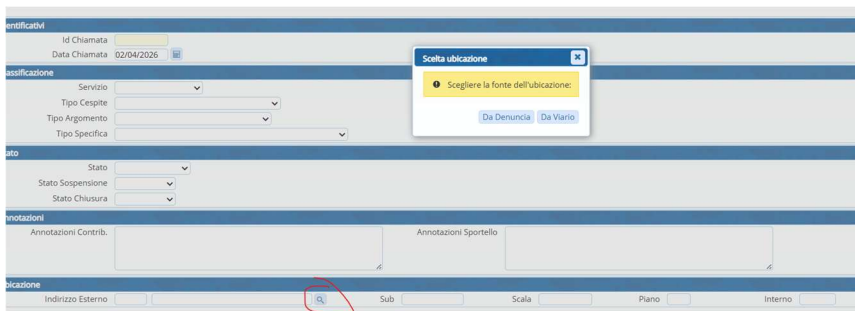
entificativi

Id Chiamata

Data Chiamata 02/04/2026

assificazione

Servizio

Tipo Cespite

Tipo Argomento

Tipo Specifica

ato

Stato

Stato Sospensione

Stato Chiusura

nnotazioni

Annotazioni Contrib.

Annotazioni Sportello

bicazione

Indirizzo Esterno

Sub

Scala

Piano

Interno

Scelta ubicazione

Scegliere la fonte dell'ubicazione:

Da Denuncia

Da Viario